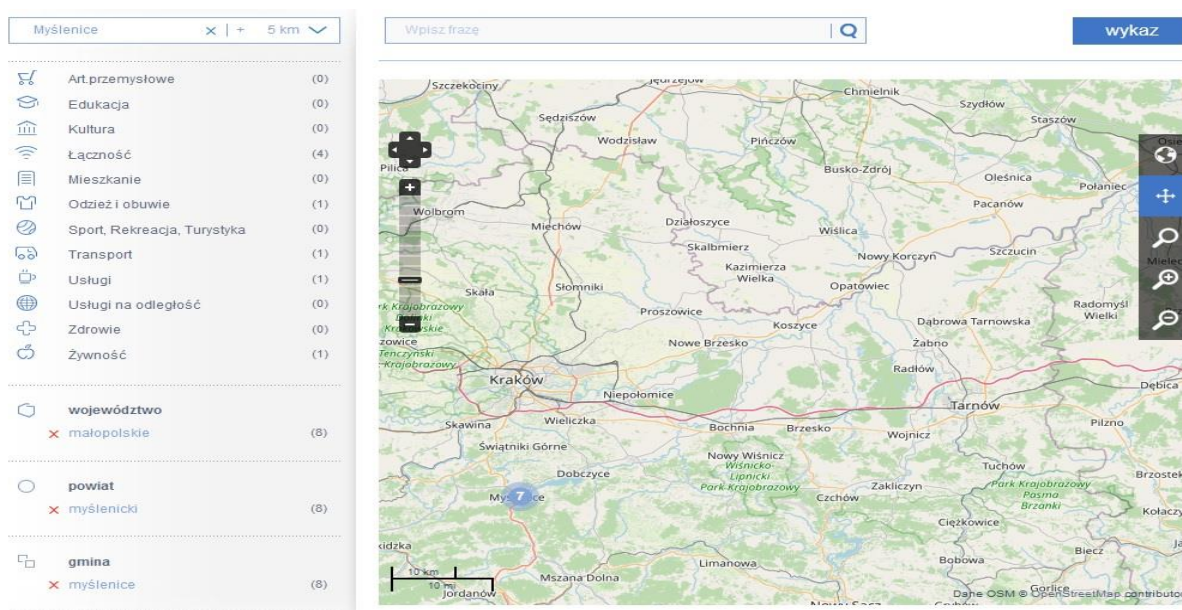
Myślenice × | + 5 km

Wpisz frazę

wykaz

Art.przemysłowe (0)
Edukacja (0)
Kultura (0)
Łączność (4)
Mieszkanie (0)
Odzież i obuwie (1)
Sport, Rekreacja, Turystyka (0)
Transport (1)
Usługi (1)
Usługi na odległość (0)
Zdrowie (0)
Żywność (1)

województwo
× małopolskie (8)

powiat
× myślenicki (8)

gmina
× myślenice (8)

Szczekociny
Jędrzejów
Chmielnik
Szydłów
Staszów
Sędziszów
Wodzisław
Pińczów
Pilica
Busko-Zdrój
Oleśnica
Połaniec
Wolbrom
Pacanów
Miechów
Działoszyce
Wiślica
Skalbmierz
Nowy Korczyn
Szczucin
Kazimierza Wielka
Mielec
Skała
Słomniki
Opatowiec
Radomyśl Wielki
Park Krajobrazowy Dolinki Krakowskie
Proszowice
Koszyce
Dąbrowa Tarnowska
Zabierzów
Nowe Brzesko
Żabno
Tenczyński Park Krajobrazowy
Radłów
Kraków
Niepołomice
Dębica
Tarnów
Skawina
Wieliczka
Bochnia
Brzesko
Wojnicz
Pilzno
Świątniki Górne
Nowy Wiśnicz
Wiśnicko-Lipnicki Park Krajobrazowy
Tuchów
Brzostek
Dobczyce
Zakliczyn
Park Krajobrazowy Pasma Brzanki
Myślenice
Czchów
Kołaczyce
Ciężkowice
Sucha Beskidzka
Biecz
Limanowa
Bobowa
Mszana Dolna
Jordanów
Nowy Sącz
Gorlice
7
10 km
10 mi
Dane OSM © OpenStreetMap contributors